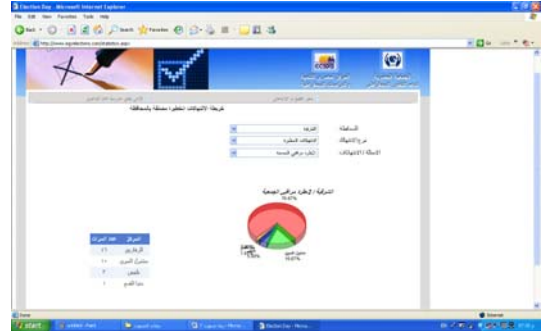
Election Day - Microsoft Internet Explorer

File Edit View Favorites Tools Help

Back Search Favorites

Address http://www.egyelections.com/

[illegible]

خريطة الانتهاكات (خطيرة) مصنفة بالمحافظة

السلطة | الشرطة
نوع الانتهاك | انتهاكات خطيرة
الأسئلة / الانتهاكات | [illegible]

الشرطة / الرقابة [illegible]

| المركز | عدد المرات |
|---|---|
| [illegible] | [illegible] |
| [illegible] | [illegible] |
| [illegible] | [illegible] |
| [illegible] | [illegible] |

Done | Internet

start | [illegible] | Election Day - Micro...